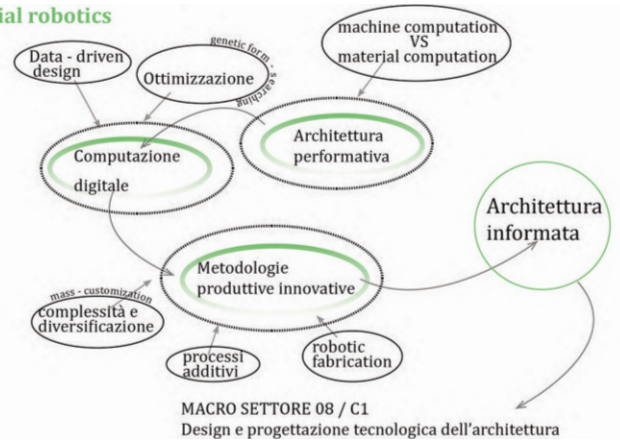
ial robotics

Data - driven design

Ottimizzazione

genetic form - searching

machine computation VS material computation

Computazione digitale

Architettura performativa

Architettura informata

Metodologie produttive innovative

mass - customization

complessità e diversificazione

processi additivi

robotic fabrication

MACRO SETTORE 08 / C1
Design e progettazione tecnologica dell'architettura